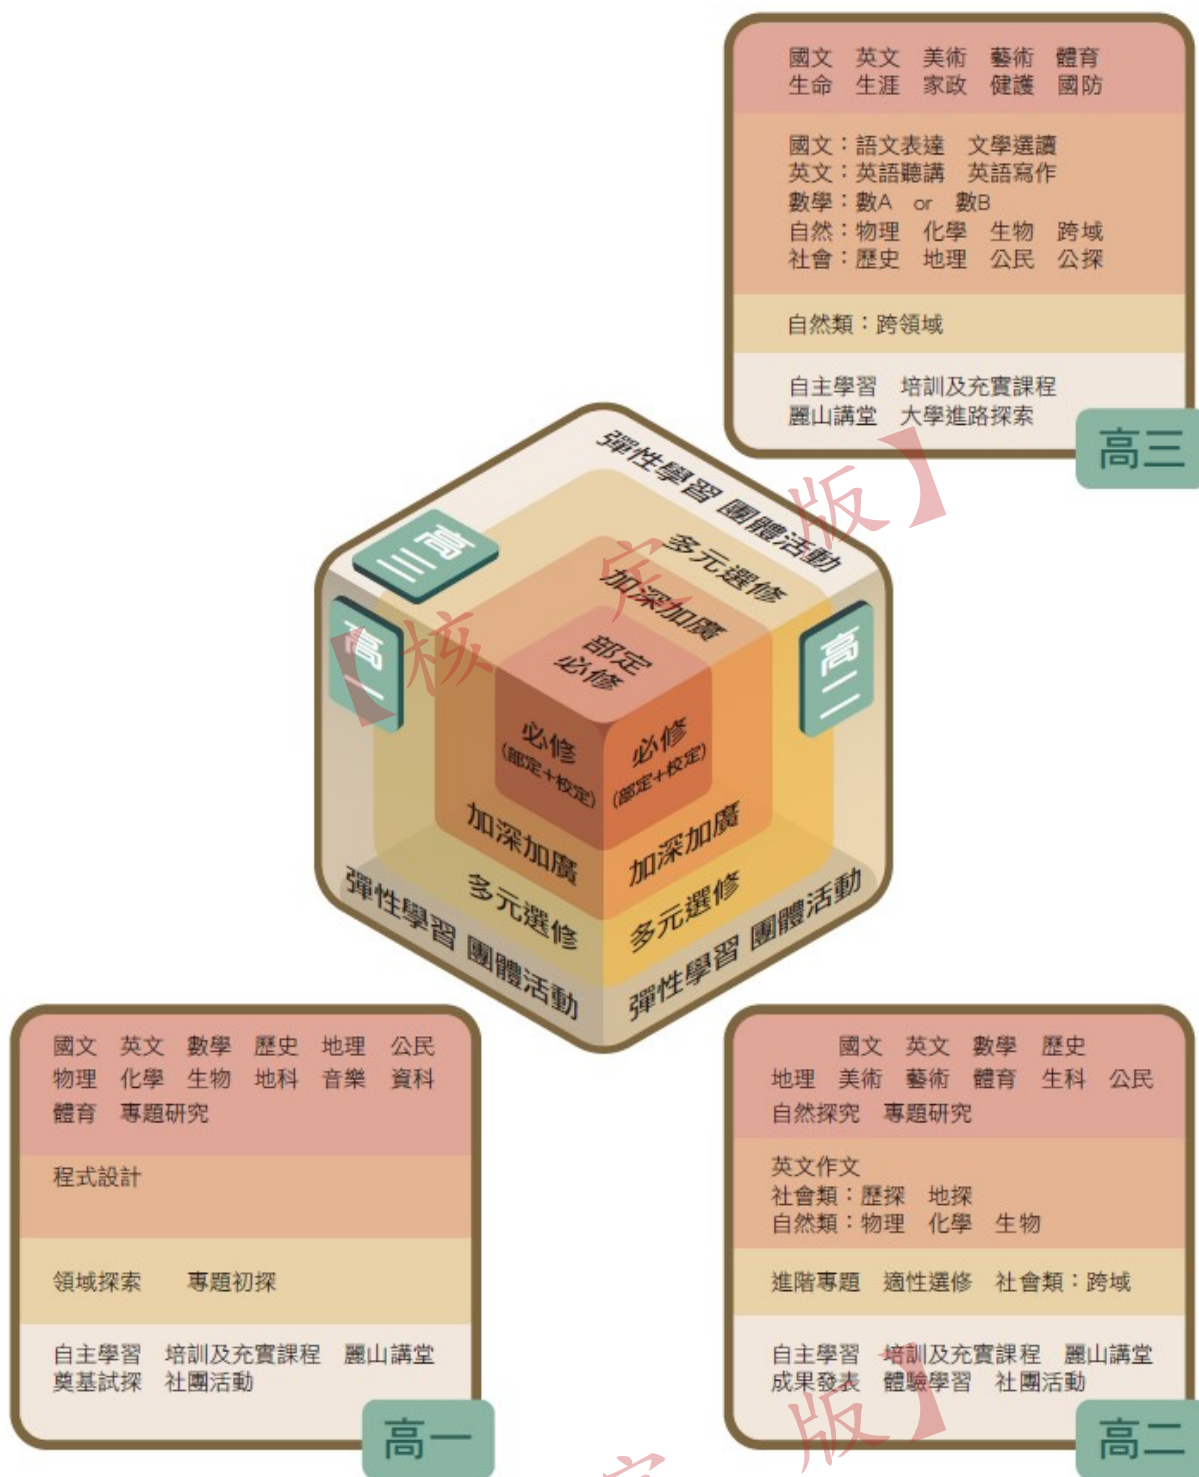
國文 英文 美術 藝術 體育
生命 生涯 家政 健護 國防

國文：語文表達 文學選讀
英文：英語聽講 英語寫作
數學：數A or 數B
自然：物理 化學 生物 跨域
社會：歷史 地理 公民 公探

自然類：跨領域

自主學習 培訓及充實課程
麗山講堂 大學進路探索

高三

彈性學習 團體活動
多元選修
加深加廣
部定必修
高三
高一
高二
必修 (部定+校定)
必修 (部定+校定)
加深加廣
加深加廣
多元選修
多元選修
彈性學習 團體活動
彈性學習 團體活動

國文 英文 數學 歷史 地理 公民
物理 化學 生物 地科 音樂 資科
體育 專題研究

程式設計

領域探索 專題初探

自主學習 培訓及充實課程 麗山講堂
奠基試探 社團活動

高一

國文 英文 數學 歷史
地理 美術 藝術 體育 生科 公民
自然探究 專題研究

英文作文
社會類：歷探 地探
自然類：物理 化學 生物

進階專題 適性選修 社會類：跨域

自主學習 培訓及充實課程 麗山講堂
成果發表 體驗學習 社團活動

高二